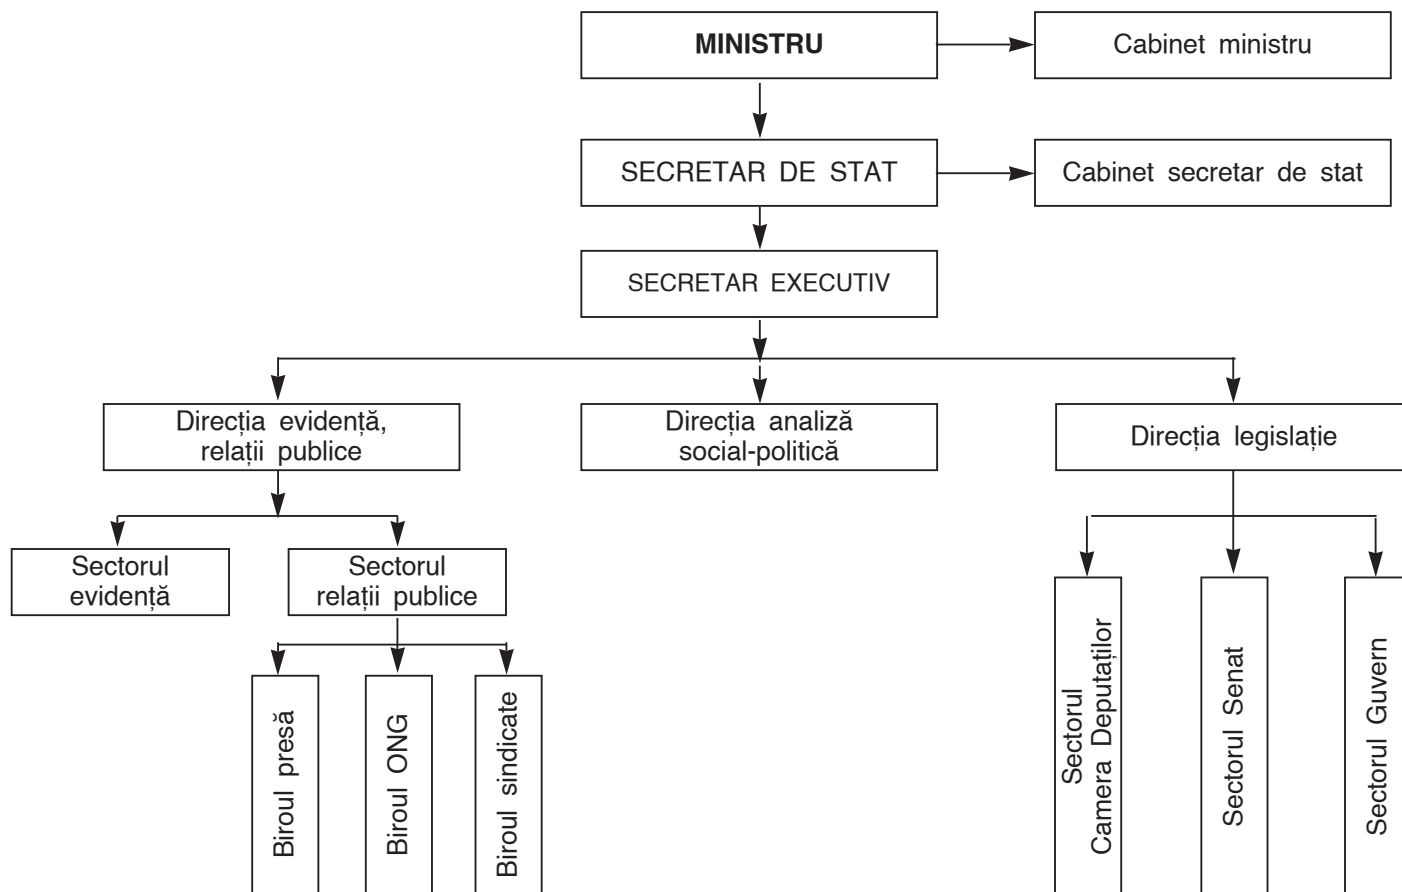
MINISTRU

Cabinet ministru

SECRETAR DE STAT

Cabinet secretar de stat

SECRETAR EXECUTIV

Direcția evidență, relații publice

Direcția analiză social-politică

Direcția legislație

Sectorul evidență

Sectorul relații publice

Biroul presă

Biroul ONG

Biroul sindicate

Sectorul Camera Deputaților

Sectorul Senat

Sectorul Guvern